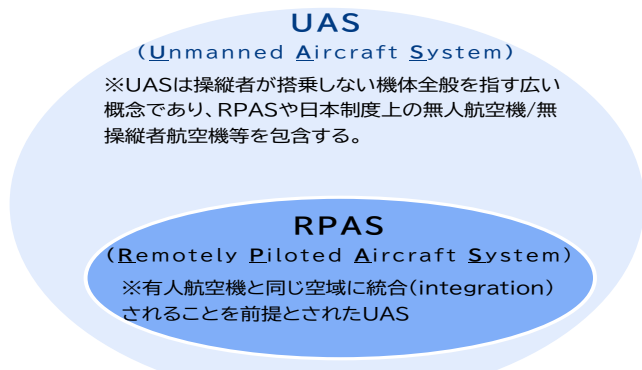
UAS

(Unmanned Aircraft System)

※UASは操縦者が搭乗しない機体全般を指す広い概念であり、RPASや日本制度上の無人航空機/無操縦者航空機等を包含する。

RPAS

(Remotely Piloted Aircraft System)

※有人航空機と同じ空域に統合(integration)されることを前提とされたUAS